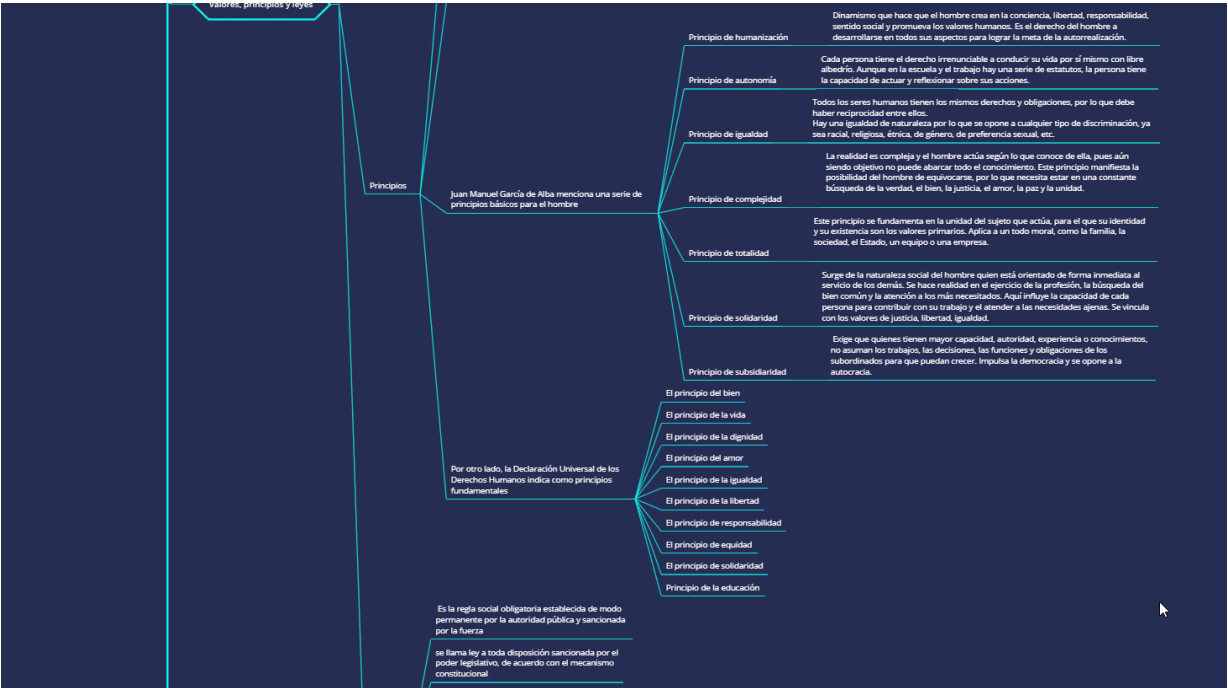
Valores, principios y leyes

Principios

Juan Manuel García de Alba menciona una serie de principios básicos para el hombre

Principio de humanización

Dinamismo que hace que el hombre crea en la conciencia, libertad, responsabilidad, sentido social y promueva los valores humanos. Es el derecho del hombre a desarrollarse en todos sus aspectos para lograr la meta de la autorrealización.

Principio de autonomía

Cada persona tiene el derecho irrenunciable a conducir su vida por sí mismo con libre albedrío. Aunque en la escuela y el trabajo hay una serie de estatutos, la persona tiene la capacidad de actuar y reflexionar sobre sus acciones.

Principio de igualdad

Todos los seres humanos tienen los mismos derechos y obligaciones, por lo que debe haber reciprocidad entre ellos.
Hay una igualdad de naturaleza por lo que se opone a cualquier tipo de discriminación, ya sea racial, religiosa, étnica, de género, de preferencia sexual, etc.

Principio de complejidad

La realidad es compleja y el hombre actúa según lo que conoce de ella, pues aún siendo objetivo no puede abarcar todo el conocimiento. Este principio manifiesta la posibilidad del hombre de equivocarse, por lo que necesita estar en una constante búsqueda de la verdad, el bien, la justicia, el amor, la paz y la unidad.

Principio de totalidad

Este principio se fundamenta en la unidad del sujeto que actúa, para el que su identidad y su existencia son los valores primarios. Aplica a un todo moral, como la familia, la sociedad, el Estado, un equipo o una empresa.

Principio de solidaridad

Surge de la naturaleza social del hombre quien está orientado de forma inmediata al servicio de los demás. Se hace realidad en el ejercicio de la profesión, la búsqueda del bien común y la atención a los más necesitados. Aquí influye la capacidad de cada persona para contribuir con su trabajo y el atender a las necesidades ajenas. Se vincula con los valores de justicia, libertad, igualdad.

Principio de subsidiaridad

Exige que quienes tienen mayor capacidad, autoridad, experiencia o conocimientos, no asuman los trabajos, las decisiones, las funciones y obligaciones de los subordinados para que puedan crecer. Impulsa la democracia y se opone a la autocracia.

Por otro lado, la Declaración Universal de los Derechos Humanos indica como principios fundamentales

El principio del bien
El principio de la vida
El principio de la dignidad
El principio del amor
El principio de la igualdad
El principio de la libertad
El principio de responsabilidad
El principio de equidad
El principio de solidaridad
Principio de la educación

Es la regla social obligatoria establecida de modo permanente por la autoridad pública y sancionada por la fuerza

se llama ley a toda disposición sancionada por el poder legislativo, de acuerdo con el mecanismo constitucional